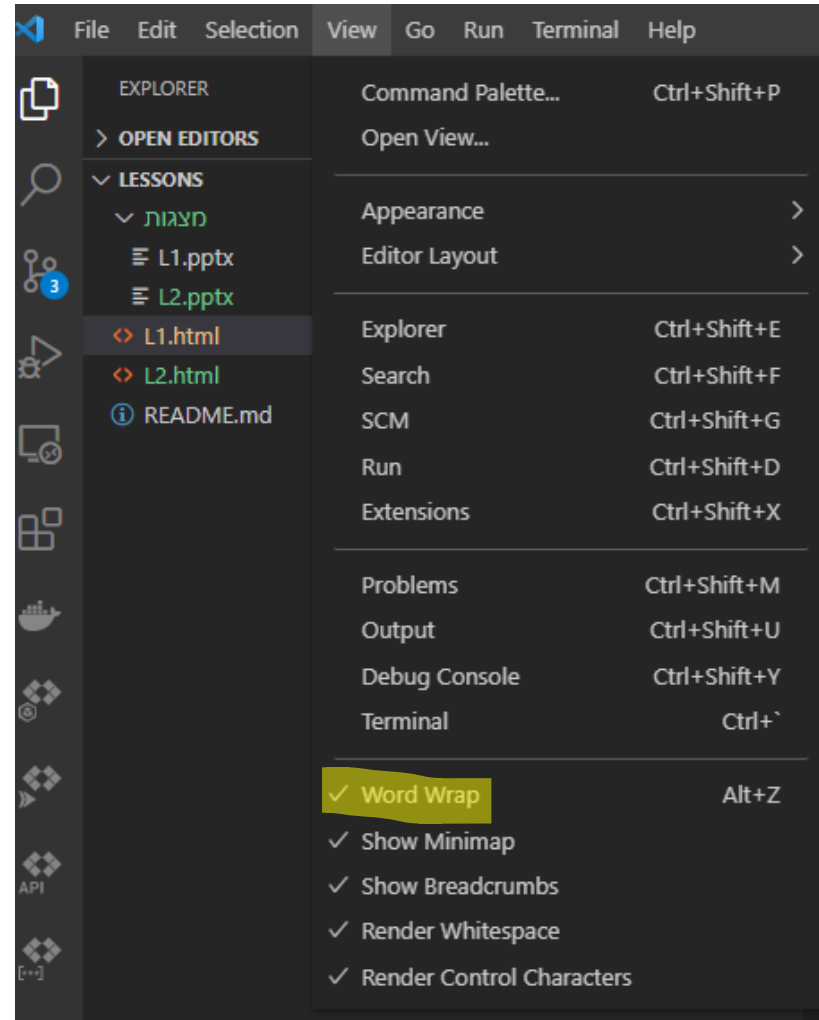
File Edit Selection View Go Run Terminal Help

3

API

EXPLORER
> OPEN EDITORS
∨ LESSONS
∨ מצגות
L1.pptx
L2.pptx
L1.html
L2.html
README.md

Command Palette... Ctrl+Shift+P
Open View...

Appearance >
Editor Layout >

Explorer Ctrl+Shift+E
Search Ctrl+Shift+F
SCM Ctrl+Shift+G
Run Ctrl+Shift+D
Extensions Ctrl+Shift+X

Problems Ctrl+Shift+M
Output Ctrl+Shift+U
Debug Console Ctrl+Shift+Y
Terminal Ctrl+`

✓ Word Wrap Alt+Z
✓ Show Minimap
✓ Show Breadcrumbs
✓ Render Whitespace
✓ Render Control Characters